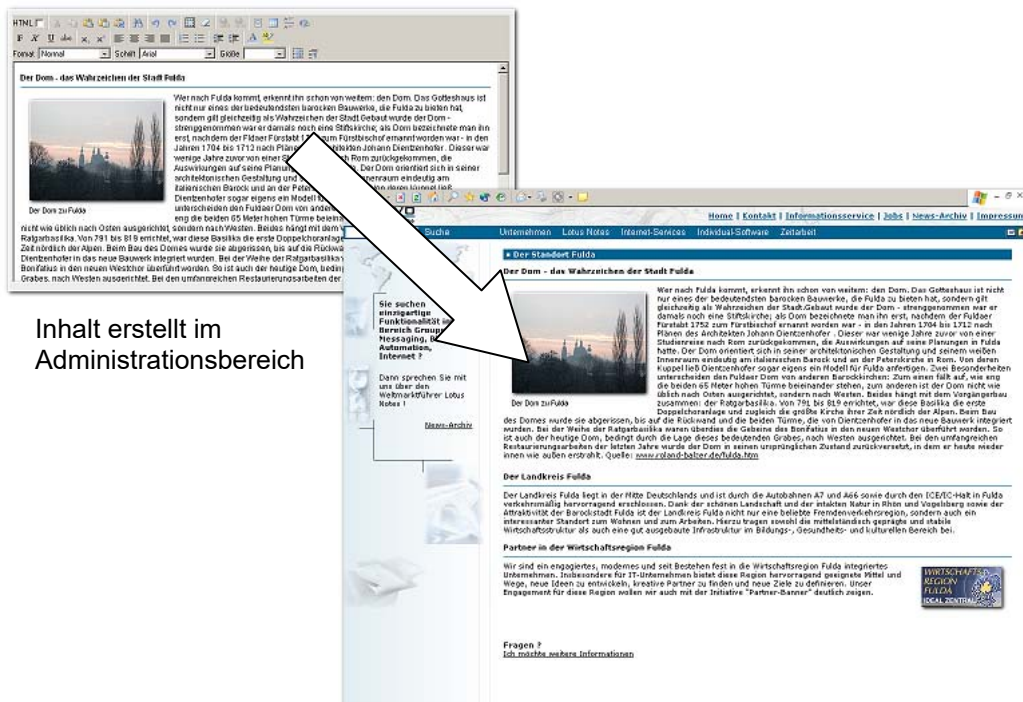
HTML
Format Normal Schrift Arial Größe

Der Dom - das Wahrzeichen der Stadt Fulda

Wer nach Fulda kommt, erkennt ihn schon von weitem: den Dom. Das Gotteshaus ist nicht nur eines der bedeutendsten barocken Bauwerke, die Fulda zu bieten hat, sondern gilt gleichzeitig als Wahrzeichen der Stadt.Gebaut wurde der Dom - strenggenommen war er damals noch eine Stiftskirche; als Dom bezeichnete man ihn erst, nachdem der Fldaer Fürstabt 1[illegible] zum Fürstbischof ernannt worden war - in den Jahren 1704 bis 1712 nach Plän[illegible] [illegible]itekten Johann Dientzenhofer. Dieser war wenige Jahre zuvor von einer S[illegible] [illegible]h Rom zurückgekommen, die Auswirkungen auf seine Planun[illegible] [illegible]. Der Dom orientiert sich in seiner architektonischen Gestaltung und s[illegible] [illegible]nenraum eindeutig am italienischen Barock und an der Peter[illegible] Dientzenhofer sogar eigens ein Modell f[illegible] unterscheiden den Fuldaer Dom von ander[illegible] eng die beiden 65 Meter hohen Türme beiein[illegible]

Der Dom zu Fulda

nicht wie üblich nach Osten ausgerichtet, sondern nach Westen. Beides hängt mit dem V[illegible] Ratgarbasilika. Von 791 bis 819 errichtet, war diese Basilika die erste Doppelchoranlage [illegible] Zeit nördlich der Alpen. Beim Bau des Domes wurde sie abgerissen, bis auf die Rückwa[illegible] Dientzenhofer in das neue Bauwerk integriert wurden. Bei der Weihe der Ratgarbasilika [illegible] Bonifatius in den neuen Westchor überführt worden. So ist auch der heutige Dom, beding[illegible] Grabes, nach Westen ausgerichtet. Bei den umfangreichen Restaurierungsarbeiten der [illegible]

Inhalt erstellt im Administrationsbereich

Home | Kontakt | Informationsservice | Jobs | News-Archiv | Impressum

Suche Unternehmen Lotus Notes Internet-Services Individual-Software Zeitarbeit

» Der Standort Fulda

Der Dom - das Wahrzeichen der Stadt Fulda

Wer nach Fulda kommt, erkennt ihn schon von weitem: den Dom. Das Gotteshaus ist nicht nur eines der bedeutendsten barocken Bauwerke, die Fulda zu bieten hat, sondern gilt gleichzeitig als Wahrzeichen der Stadt.Gebaut wurde der Dom - strenggenommen war er damals noch eine Stiftskirche; als Dom bezeichnete man ihn erst, nachdem der Fuldaer Fürstabt 1752 zum Fürstbischof ernannt worden war - in den Jahren 1704 bis 1712 nach Plänen des Architekten Johann Dientzenhofer . Dieser war wenige Jahre zuvor von einer Studienreise nach Rom zurückgekommen, die Auswirkungen auf seine Planungen in Fulda hatte. Der Dom orientiert sich in seiner architektonischen Gestaltung und seinem weißen Innenraum eindeutig am italienischen Barock und an der Peterskirche in Rom. Von deren Kuppel ließ Dientzenhofer sogar eigens ein Modell für Fulda anfertigen. Zwei Besonderheiten unterscheiden den Fuldaer Dom von anderen Barockkirchen: Zum einen fällt auf, wie eng die beiden 65 Meter hohen Türme beieinander stehen, zum anderen ist der Dom nicht wie üblich nach Osten ausgerichtet, sondern nach Westen. Beides hängt mit dem Vorgängerbau zusammen: der Ratgarbasilika. Von 791 bis 819 errichtet, war diese Basilika die erste Doppelchoranlage und zugleich die größte Kirche ihrer Zeit nördlich der Alpen. Beim Bau des Domes wurde sie abgerissen, bis auf die Rückwand und die beiden Türme, die von Dientzenhofer in das neue Bauwerk integriert wurden. Bei der Weihe der Ratgarbasilika waren überdies die Gebeine des Bonifatius in den neuen Westchor überführt worden. So ist auch der heutige Dom, bedingt durch die Lage dieses bedeutenden Grabes, nach Westen ausgerichtet. Bei den umfangreichen Restaurierungsarbeiten der letzten Jahre wurde der Dom in seinen ursprünglichen Zustand zurückversetzt, in dem er heute wieder innen wie außen erstrahlt. Quelle: www.roland-balzer.de/fulda.htm

Der Dom zu Fulda

Sie suchen einzigartige Funktionalität im Bereich Groupw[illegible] Messaging, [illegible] Automation, Internet ?

Dann sprechen Sie mit uns über den Weltmarktführer Lotus Notes !

News-Archiv

Der Landkreis Fulda

Der Landkreis Fulda liegt in der Mitte Deutschlands und ist durch die Autobahnen A7 und A66 sowie durch den ICE/IC-Halt in Fulda verkehrsmäßig hervorragend erschlossen. Dank der schönen Landschaft und der intakten Natur in Rhön und Vogelsberg sowie der Attraktivität der Barockstadt Fulda ist der Landkreis Fulda nicht nur eine beliebte Fremdenverkehrsregion, sondern auch ein interessanter Standort zum Wohnen und zum Arbeiten. Hierzu tragen sowohl die mittelständisch geprägte und stabile Wirtschaftsstruktur als auch eine gut ausgebaute Infrastruktur im Bildungs-, Gesundheits- und kulturellen Bereich bei.

Partner in der Wirtschaftsregion Fulda

Wir sind ein engagiertes, modernes und seit Bestehen fest in die Wirtschaftsregion Fulda integriertes Unternehmen. Insbesondere für IT-Unternehmen bietet diese Region hervorragend geeignete Mittel und Wege, neue Ideen zu entwickeln, kreative Partner zu finden und neue Ziele zu definieren. Unser Engagement für diese Region wollen wir auch mit der Initiative "Partner-Banner" deutlich zeigen.

WIRTSCHAFTS REGION FULDA IDEAL ZENTRAL

Fragen ?
Ich möchte weitere Informationen